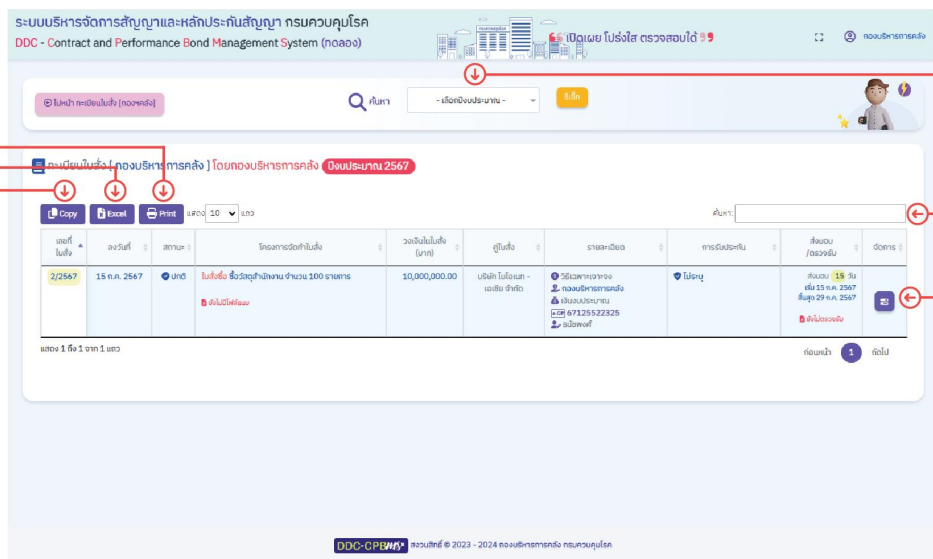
ระบบบริหารจัดการสัญญาและหลักประกันสัญญา กรมควบคุมโรค
DDC - Contract and Performance Bond Management System (ทดลอง)

เปิดเผย โปร่งใส ตรวจสอบได้

กองบริหารการคลัง

ไปหน้า ทะเบียนใบสั่ง [กองฯคลัง]

ค้นหา

- เลือกปีงบประมาณ -

ล้างค่า

ทะเบียนใบสั่ง [ กองบริหารการคลัง ] โดยกองบริหารการคลัง ปีงบประมาณ 2567

Copy Excel Print แสดง 10 แถว

ค้นหา:

| เลขที่ใบสั่ง | ลงวันที่ | สถานะ | โครงการจัดทำใบสั่ง | วงเงินในใบสั่ง (บาท) | คู่ใบสั่ง | รายละเอียด | การรับประกัน | ส่งมอบ /ตรวจรับ | จัดการ |
|---|---|---|---|---|---|---|---|---|---|
| 2/2567 | 15 ก.ค. 2567 | ปกติ | ใบสั่งซื้อ ซื้อวัสดุสำนักงาน จำนวน 100 รายการ ยังไม่มีไฟล์แนบ | 10,000,000.00 | บริษัท โมโอแมท - เอเชีย จำกัด | วิธีเฉพาะเจาะจง กองบริหารการคลัง เงินงบประมาณ 67125522325 ธนัชพงศ์ | ไม่ระบุ | ส่งมอบ 15 วัน เริ่ม 15 ก.ค. 2567 สิ้นสุด 29 ก.ค. 2567 ยังไม่ตรวจรับ | |

แสดง 1 ถึง 1 จาก 1 แถว

ก่อนหน้า 1 ถัดไป

DDC-CPB ลิขสิทธิ์ © 2023 - 2024 กองบริหารการคลัง กรมควบคุมโรค